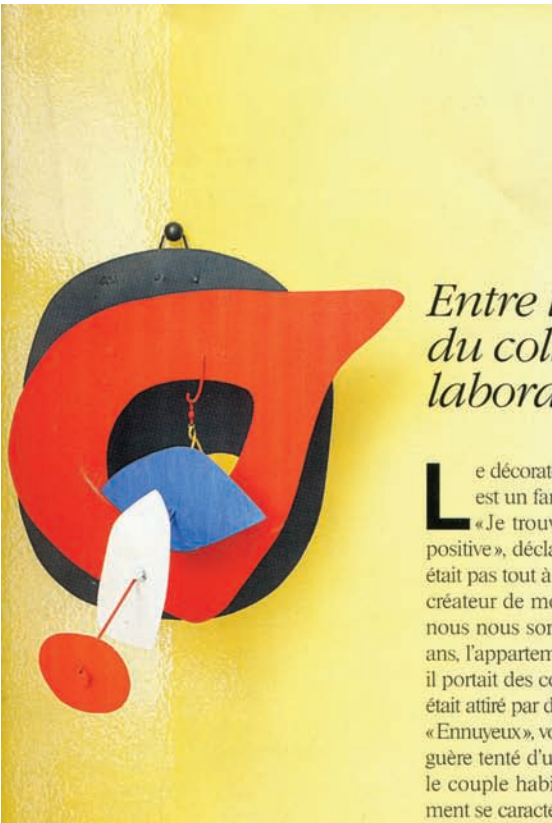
Entre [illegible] du col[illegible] labora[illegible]

Le décorat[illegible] est un fa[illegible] «Je trouv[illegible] positive», décla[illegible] était pas tout à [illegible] créateur de m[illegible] nous nous so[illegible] ans, l'appartem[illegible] il portait des c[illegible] était attiré par d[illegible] «Ennuyeux», v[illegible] guère tenté d'u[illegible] le couple habi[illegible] ment se caract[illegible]